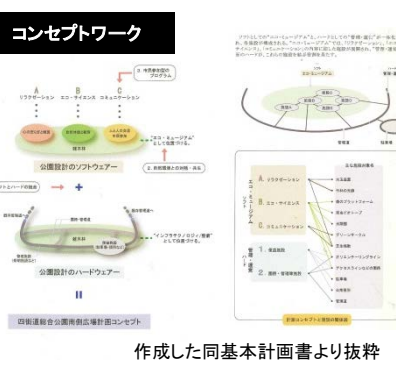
コンセプトワーク

A
リクリエーション

B
エコ・サイエンス

C
コミュニケーション

公園設計のソフトウェアー

公園設計のハードウェアー

四街道総合公園南側広場計画コンセプト

エコ・ミュージアム

A. リクリエーション

B. エコ・サイエンス

C. コミュニケーション

1. 拠点施設

2. 園路・管理関係施設

作成した同基本計画書より抜粋